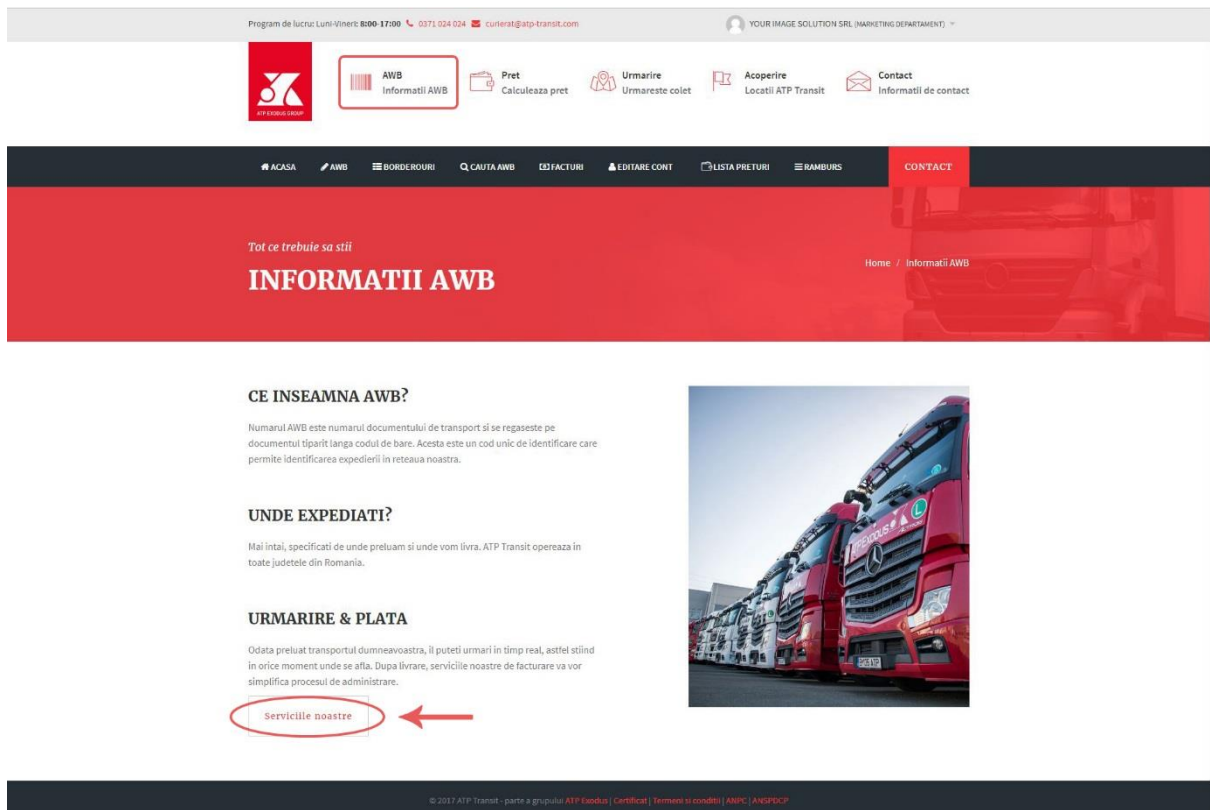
Program de lucru: Luni-Vineri: 8:00-17:00 0371 024 024 curierat@atp-transit.com

YOUR IMAGE SOLUTION SRL (MARKETING DEPARTAMENT)

ATP EXODUS GROUP

AWB
Informatii AWB

Pret
Calculeaza pret

Urmarire
Urmareste colet

Acoperire
Locatii ATP Transit

Contact
Informatii de contact

ACASA AWB BORDEROURI CAUTA AWB FACTURI EDITARE CONT LISTA PRETURI RAMBURS CONTACT

Tot ce trebuie sa stii

INFORMATII AWB

Home / Informatii AWB

CE INSEAMNA AWB?

Numarul AWB este numarul documentului de transport si se regaseste pe documentul tiparit langa codul de bare. Acesta este un cod unic de identificare care permite identificarea expedierii in reteaua noastra.

UNDE EXPEDIATI?

Mai intai, specificati de unde preluam si unde vom livra. ATP Transit opereaza in toate judetele din Romania.

URMARIRE & PLATA

Odata preluat transportul dumneavoastra, il puteti urmari in timp real, astfel stiind in orice moment unde se afla. Dupa livrare, serviciile noastre de facturare va vor simplifica procesul de administrare.

Serviciile noastre

© 2017 ATP Transit - parte a grupului ATP Exodus | Certificat | Termeni si conditii | ANPC | ANSPDCP